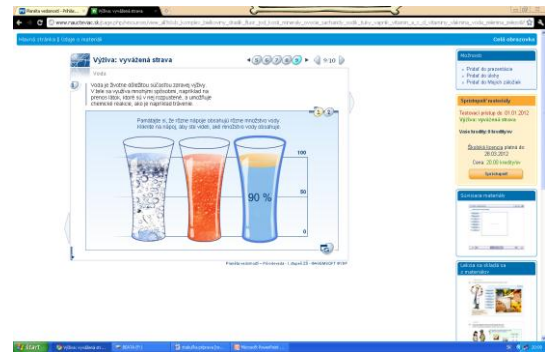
Výživa: vyvážená strava

Voda

Voda je životne dôležitou súčasťou zdravej výživy. V tele sa využíva mnohými spôsobmi, napríklad na prenos látok, ktoré sú v nej rozpustené, a umožňuje chemické reakcie, ako je napríklad trávenie.

Pamätajte si, že rôzne nápoje obsahujú rôzne množstvo vody. Kliknite na nápoj, aby ste videli, aké množstvo vody obsahuje.

100

50

0

90 %

9/10

Hlavná stránka | Údaje o materiáli

Celá obrazovka

Možnosti

Pridať do prezentácie
Pridať do skóre
Pridať do Mojich záložiek

Sprístupniť materiály

Testovací prístup do 01.01.2012
Výživa: vyvážená strava

Vaše kredity: 0 kreditov

Školská licencia platná do 28.03.2012
Cena: 20.00 kreditov

Sprístupniť

Súvisiace materiály

Lekcia na stiahnutie v materiáloch

start